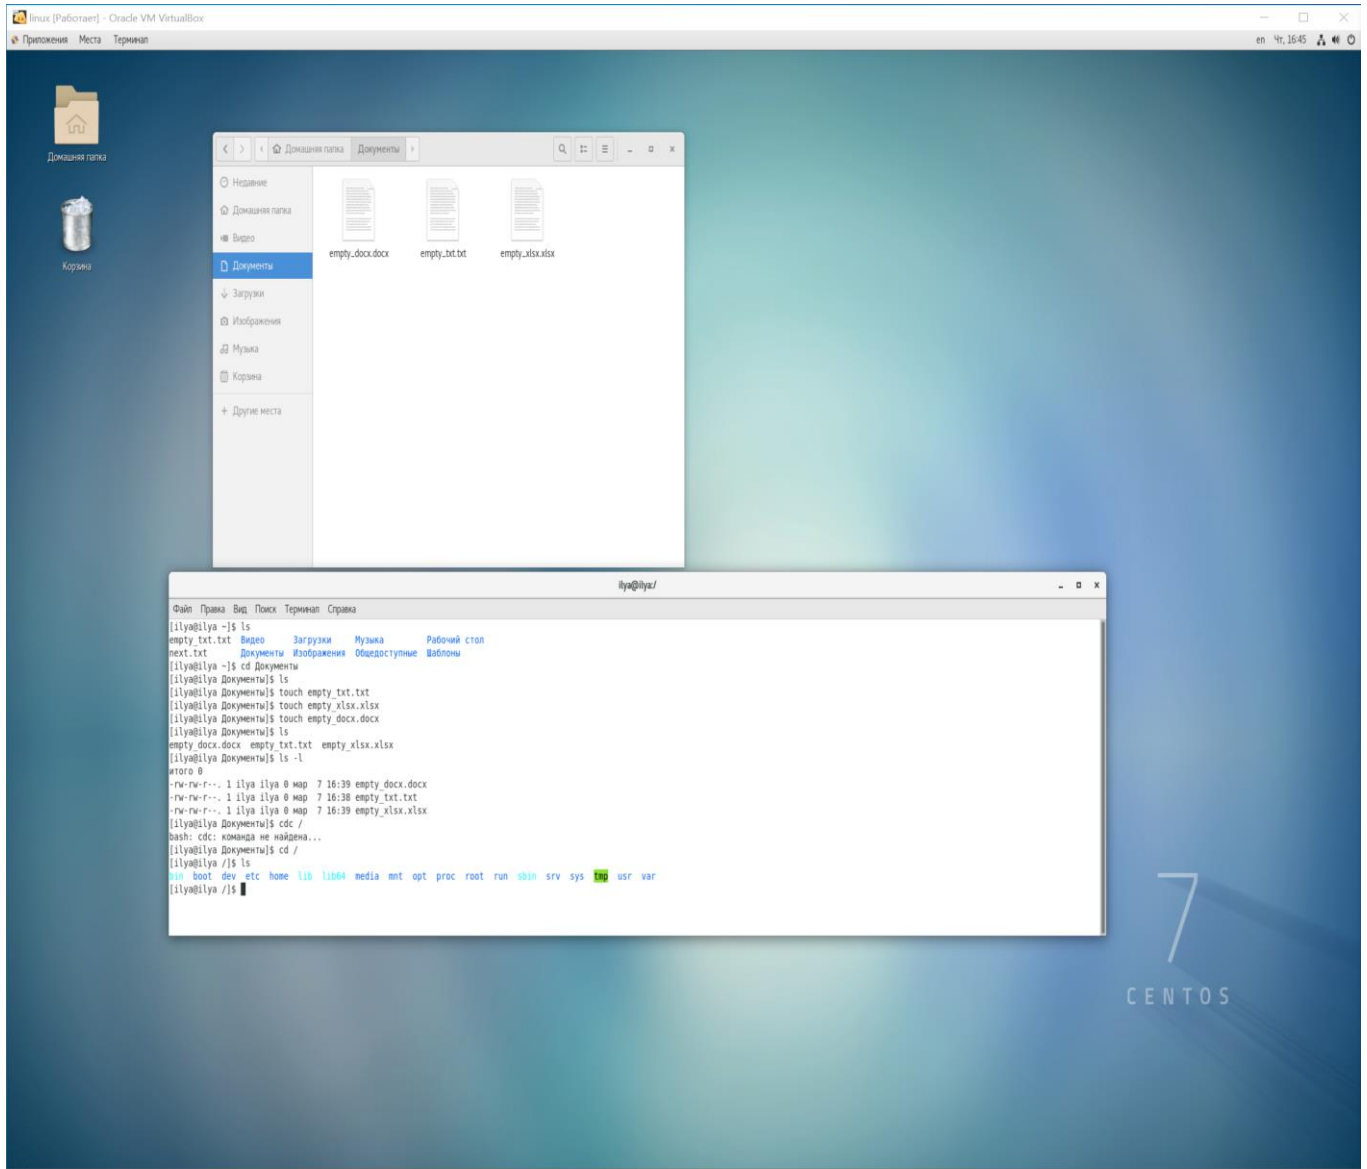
linux [Работает] - Oracle VM VirtualBox

Приложения Места Терминал

en Чт, 16:45

Домашняя папка

Корзина

Домашняя папка Документы

Недавние
Домашняя папка
Видео
Документы
Загрузки
Изображения
Музыка
Корзина
+ Другие места

empty_docx.docx
empty_txt.txt
empty_xlsx.xlsx

ilya@ilya:/

Файл Правка Вид Поиск Терминал Справка
[ilya@ilya ~]$ ls
empty_txt.txt Видео Загрузки Музыка Рабочий стол
next.txt Документы Изображения Общедоступные Шаблоны
[ilya@ilya ~]$ cd Документы
[ilya@ilya Документы]$ ls
[ilya@ilya Документы]$ touch empty_txt.txt
[ilya@ilya Документы]$ touch empty_xlsx.xlsx
[ilya@ilya Документы]$ touch empty_docx.docx
[ilya@ilya Документы]$ ls
empty_docx.docx empty_txt.txt empty_xlsx.xlsx
[ilya@ilya Документы]$ ls -l
итого 0
-rw-rw-r--. 1 ilya ilya 0 мар 7 16:39 empty_docx.docx
-rw-rw-r--. 1 ilya ilya 0 мар 7 16:38 empty_txt.txt
-rw-rw-r--. 1 ilya ilya 0 мар 7 16:39 empty_xlsx.xlsx
[ilya@ilya Документы]$ cdc /
bash: cdc: команда не найдена...
[ilya@ilya Документы]$ cd /
[ilya@ilya /]$ ls
bin boot dev etc home lib lib64 media mnt opt proc root run sbin srv sys tmp usr var
[ilya@ilya /]$

7
CENTOS